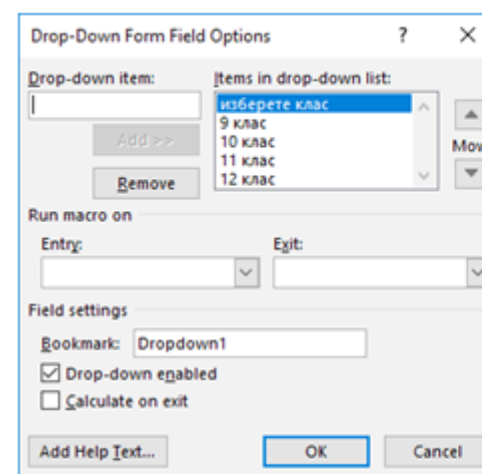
Drop-Down Form Field Options ? ×

Drop-down item:

Add >>

Remove

Items in drop-down list:

изберете клас
9 клас
10 клас
11 клас
12 клас

Mov

Run macro on

Entry:

Exit:

Field settings

Bookmark: Dropdown1

Drop-down enabled

Calculate on exit

Add Help Text...

OK

Cancel